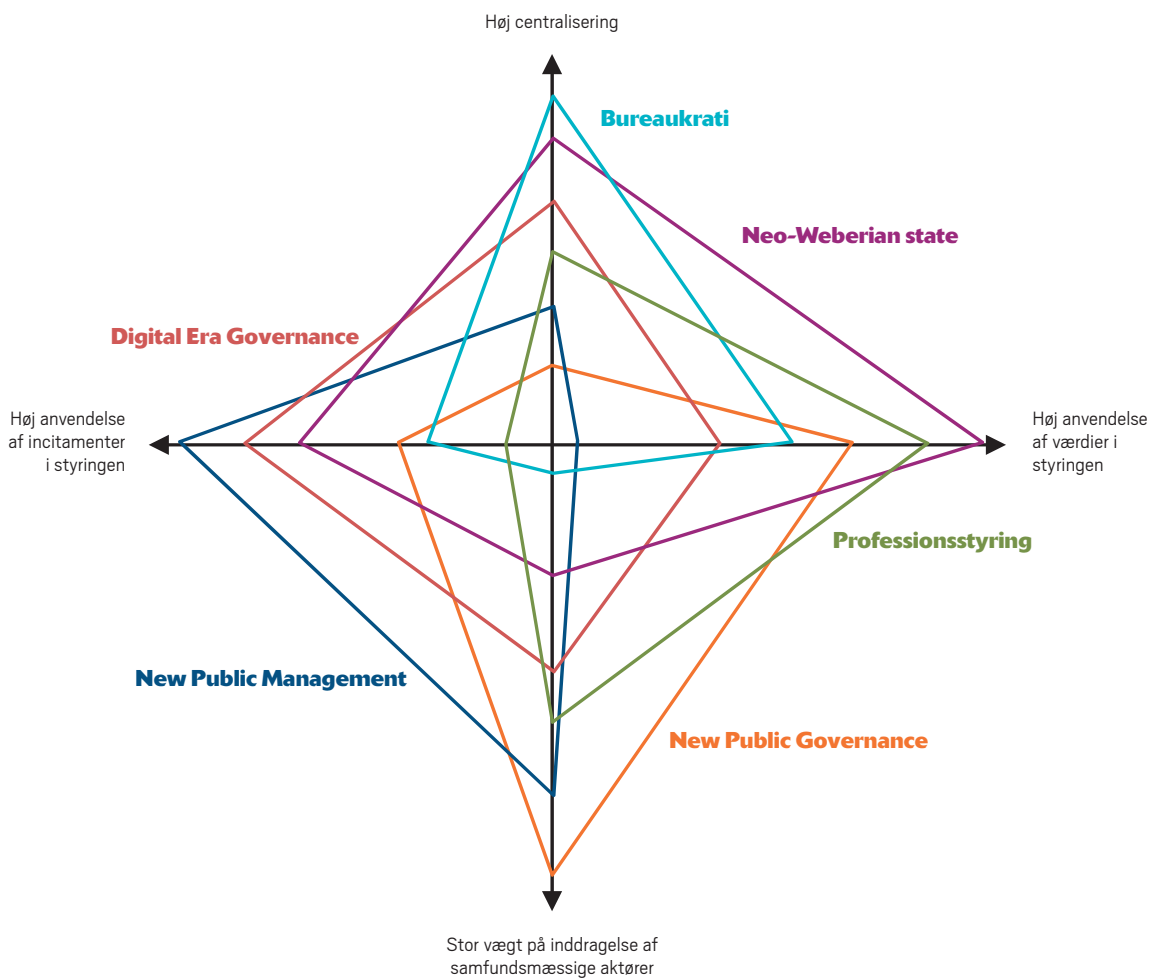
Høj centralisering

Bureaukrati

Neo-Weberian state

Digital Era Governance

Høj anvendelse af incitamenter i styringen

Høj anvendelse af værdier i styringen

Professionsstyring

New Public Management

New Public Governance

Stor vægt på inddragelse af samfundsmæssige aktører